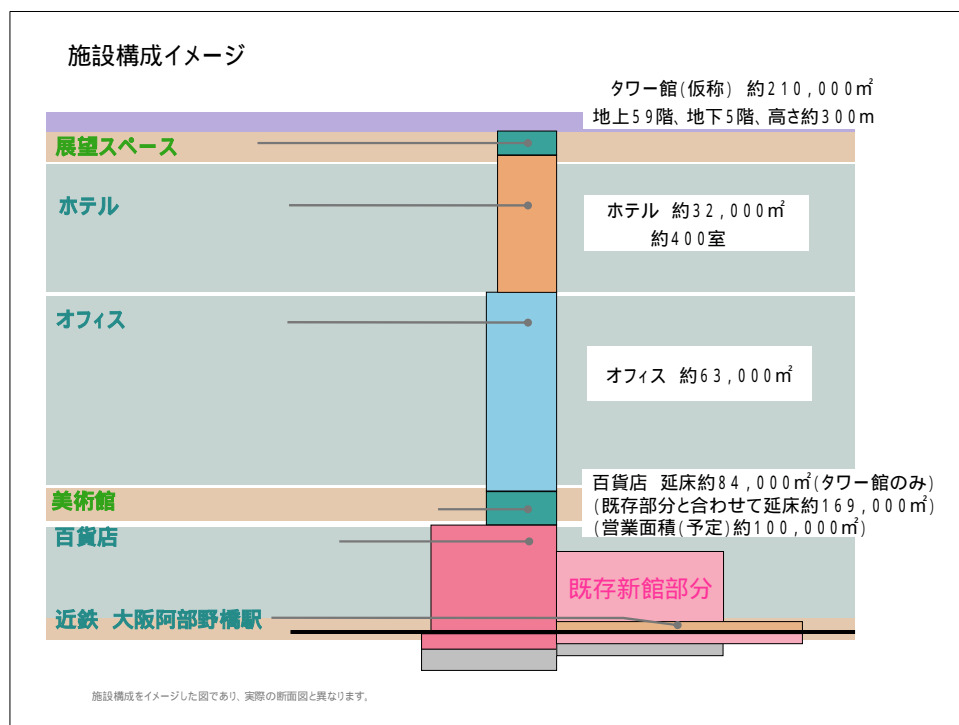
施設構成イメージ

タワー館(仮称) 約210,000㎡
地上59階、地下5階、高さ約300m

展望スペース

ホテル

ホテル 約32,000㎡
約400室

オフィス

オフィス 約63,000㎡

百貨店 延床約84,000㎡(タワー館のみ)
(既存部分と合わせて延床約169,000㎡)
(営業面積(予定)約100,000㎡)

美術館

百貨店

既存新館部分

近鉄 大阪阿部野橋駅

施設構成をイメージした図であり、実際の断面図と異なります。